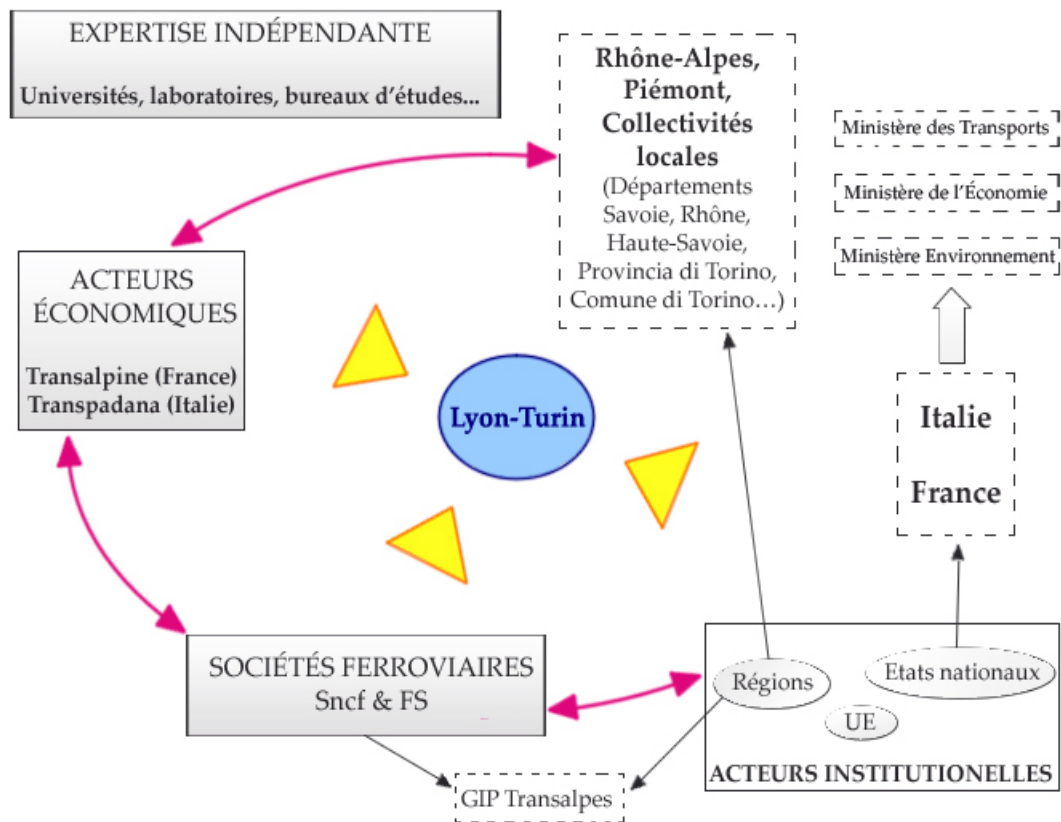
EXPERTISE INDÉPENDANTE

Universités, laboratoires, bureaux d'études...

Rhône-Alpes, Piémont, Collectivités locales
(Départements Savoie, Rhône, Haute-Savoie, Provincia di Torino, Comune di Torino…)

Ministère des Transports

Ministère de l'Économie

Ministère Environnement

ACTEURS ÉCONOMIQUES

Transalpine (France)
Transpadana (Italie)

Lyon-Turin

Italie

France

SOCIÉTÉS FERROVIAIRES
Sncf & FS

Régions

Etats nationaux

UE

ACTEURS INSTITUTIONELLES

GIP Transalpes